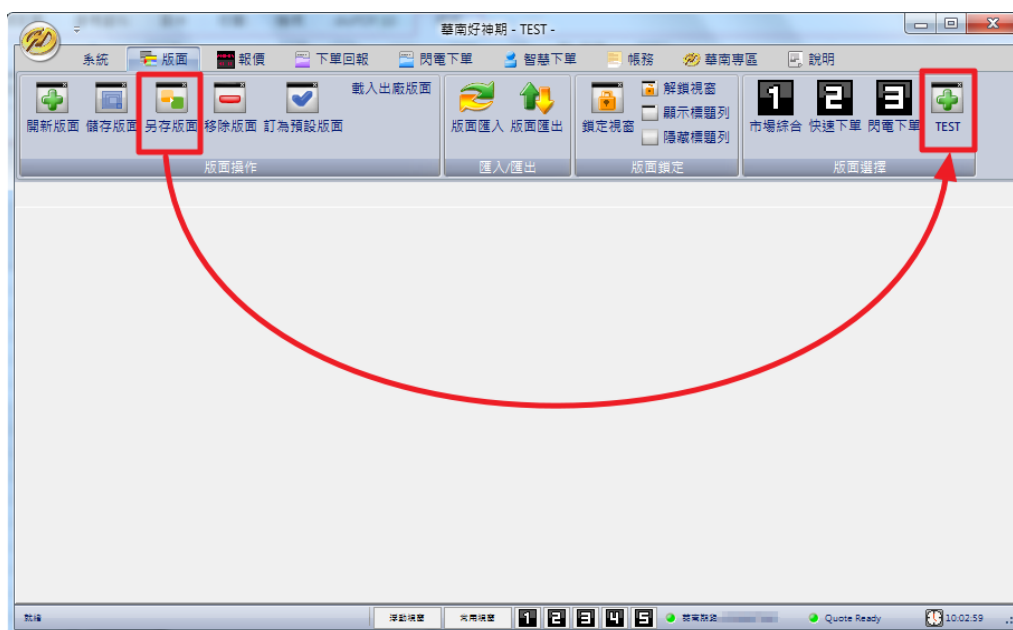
華南好神期 - TEST -

系統 版面 報價 下單回報 閃電下單 智慧下單 帳務 華南專區 說明

開新版面 儲存版面 另存版面 移除版面 訂為預設版面 載入出廠版面
版面操作

版面匯入 版面匯出
匯入/匯出

鎖定視窗 解鎖視窗 顯示標題列 隱藏標題列
版面鎖定

市場綜合 快速下單 閃電下單 TEST
版面選擇

就緒 浮動視窗 肯兩視窗 1 2 3 4 5 華南期貨 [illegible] Quote Ready 10:02:59